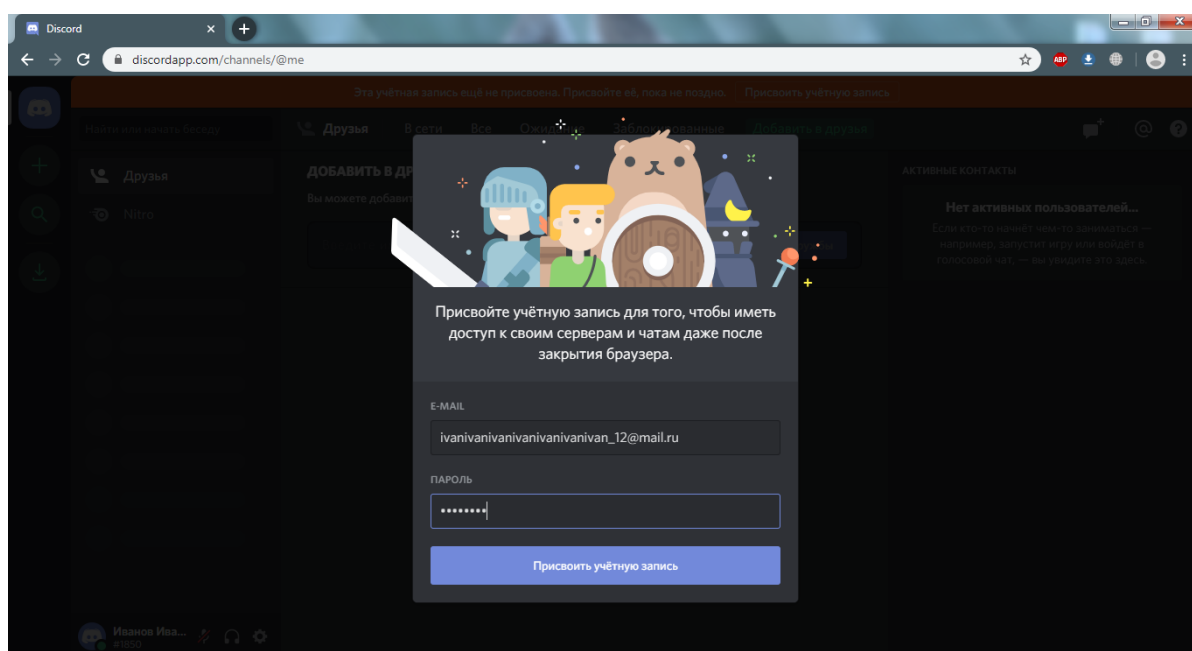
Discord

discordapp.com/channels/@me

Эта учётная запись ещё не присвоена. Присвойте её, пока не поздно. Присвоить учётную запись

Найти или начать беседу

Друзья

Nitro

Друзья В сети Все Ожидание Заблокированные Добавить в друзья

ДОБАВИТЬ В ДР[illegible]

Вы можете добавит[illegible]

АКТИВНЫЕ КОНТАКТЫ

Нет активных пользователей...

Если кто-то начнёт чем-то заниматься — например, запустит игру или войдёт в голосовой чат, — вы увидите это здесь.

Присвойте учётную запись для того, чтобы иметь доступ к своим серверам и чатам даже после закрытия браузера.

E-MAIL

ivanivanivanivanivanivanivan_12@mail.ru

ПАРОЛЬ

••••••••

Присвоить учётную запись

Иванов Ива...
#1850